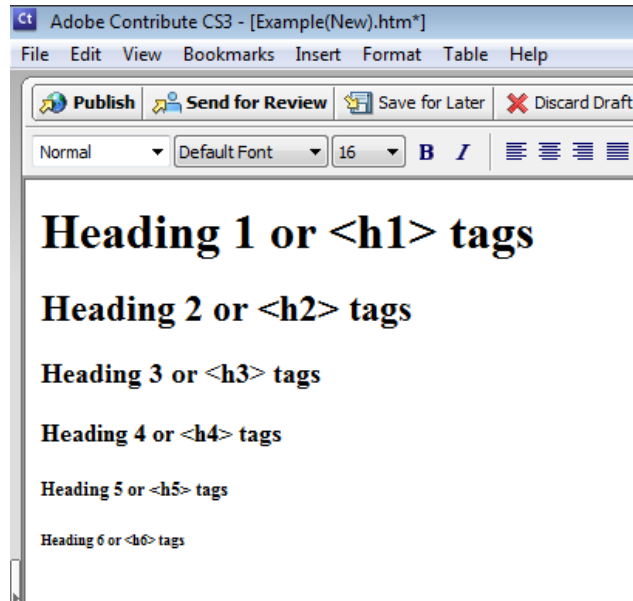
Ct Adobe Contribute CS3 - [Example(New).htm*]

File Edit View Bookmarks Insert Format Table Help

Publish Send for Review Save for Later Discard Draft

Normal Default Font 16 B I

Heading 1 or <h1> tags

Heading 2 or <h2> tags

Heading 3 or <h3> tags

Heading 4 or <h4> tags

Heading 5 or <h5> tags

Heading 6 or <h6> tags